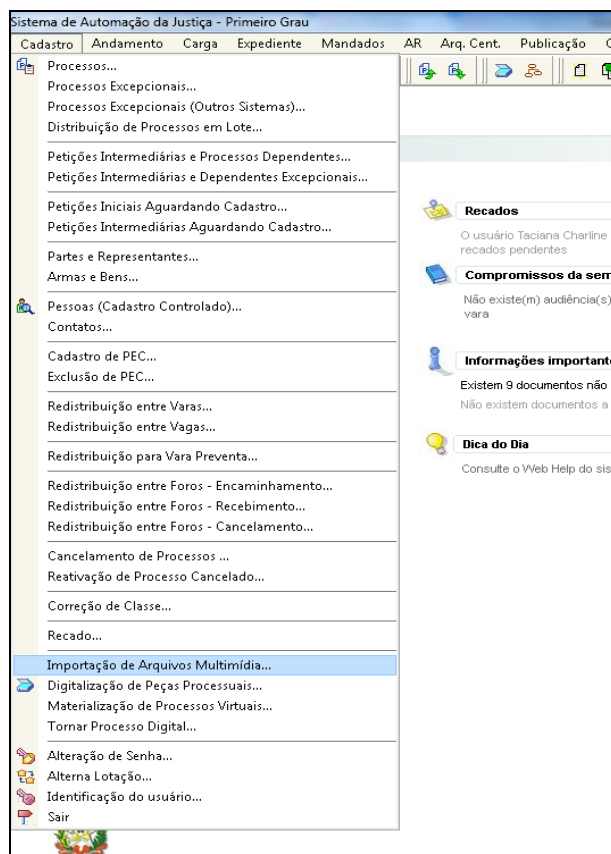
Sistema de Automação da Justiça - Primeiro Grau

Cadastro Andamento Carga Expediente Mandados AR Arq. Cent. Publicação

Processos...
Processos Excepcionais...
Processos Excepcionais (Outros Sistemas)...
Distribuição de Processos em Lote...

Petições Intermediárias e Processos Dependentes...
Petições Intermediárias e Dependentes Excepcionais...

Petições Iniciais Aguardando Cadastro...
Petições Intermediárias Aguardando Cadastro...

Partes e Representantes...
Armas e Bens...

Pessoas (Cadastro Controlado)...
Contatos...

Cadastro de PEC...
Exclusão de PEC...

Redistribuição entre Varas...
Redistribuição entre Vagas...

Redistribuição para Vara Preventa...

Redistribuição entre Foros - Encaminhamento...
Redistribuição entre Foros - Recebimento...
Redistribuição entre Foros - Cancelamento...

Cancelamento de Processos ...
Reativação de Processo Cancelado...

Correção de Classe...

Recado...

Importação de Arquivos Multimídia...
Digitalização de Peças Processuais...
Materialização de Processos Virtuais...
Tornar Processo Digital...

Alteração de Senha...
Alterna Lotação...
Identificação do usuário...
Sair

Recados
O usuário Taciana Charline
recados pendentes

Compromissos da sem
Não existe(m) audiência(s)
vara

Informações important
Existem 9 documentos não
Não existem documentos a

Dica do Dia
Consulte o Web Help do sis